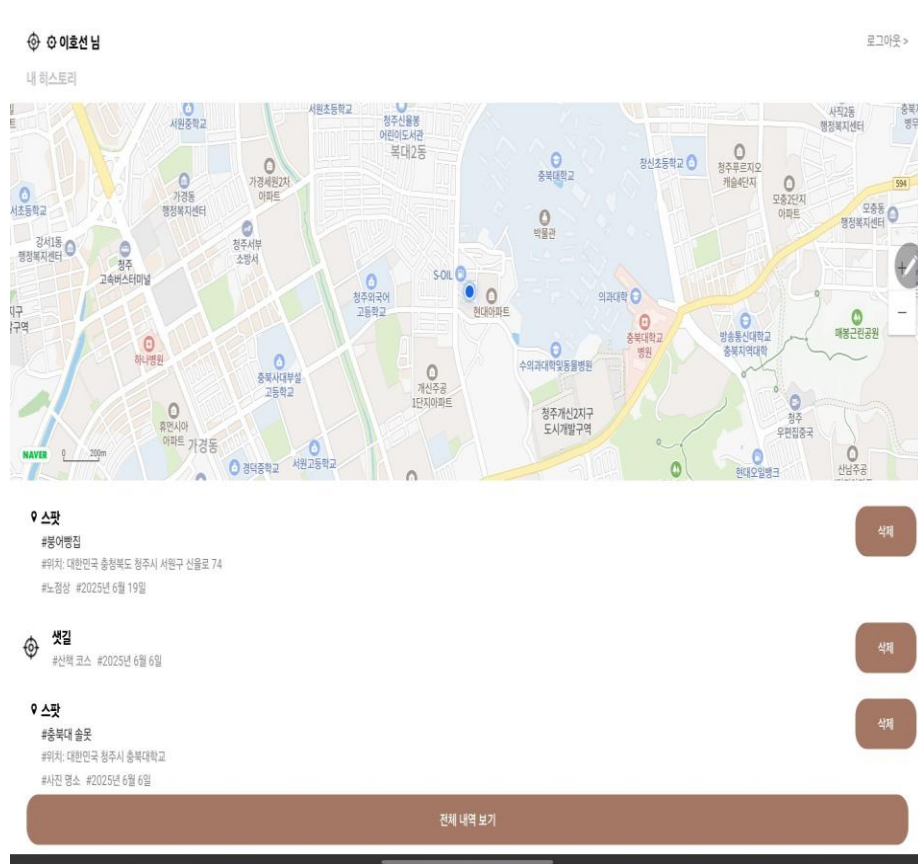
⊙ 이초선 님

로그아웃 >

내 히스토리

서원중학교
서원초등학교
청주신율봉 어린이도서관
복대2동
충북대학교
청신초등학교
청주푸르지오 캐슬4단지
사직2동 행정복지센터
594
서초등학교
가경동 행정복지센터
가경세원2차 아파트
모충2단지 아파트
모충동 행정복지센터
강서1동 행정복지센터
청주 고속버스터미널
청주서부 소방서
박물관
S-OIL
현대아파트
청주외국어 고등학교
의과대학
충북대학교 병원
방송통신대학교 충북지역대학
매봉근린공원
하나병원
충북사대부설 고등학교
수의과대학및동물병원
개신주공 1단지아파트
청주개신2지구 도시개발구역
휴먼시아 아파트
가경동
청주 우편집중국
NAVER
200m
경덕중학교
서원고등학교
현대오일뱅크
산남주공

스팟
#붕어빵집
#위치: 대한민국 충청북도 청주시 서원구 신율로 74
#노점상 #2025년 6월 19일
삭제

샛길
#산책 코스 #2025년 6월 6일
삭제

스팟
#충북대 솔못
#위치: 대한민국 청주시 충북대학교
#사진 명소 #2025년 6월 6일
삭제

전체 내역 보기